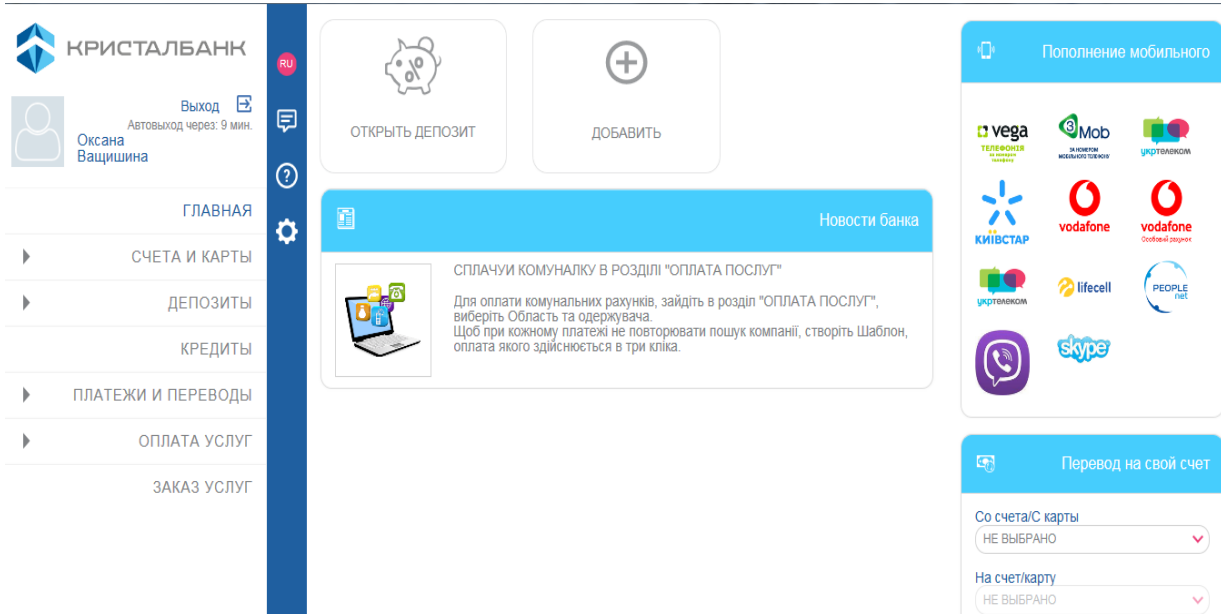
КРИСТАЛБАНК

Выход
Автовыход через: 9 мин.
Оксана Ващишина

ГЛАВНАЯ
СЧЕТА И КАРТЫ
ДЕПОЗИТЫ
КРЕДИТЫ
ПЛАТЕЖИ И ПЕРЕВОДЫ
ОПЛАТА УСЛУГ
ЗАКАЗ УСЛУГ

RU

ОТКРЫТЬ ДЕПОЗИТ

ДОБАВИТЬ

Новости банка

СПЛАЧУИ КОМУНАЛКУ В РОЗДІЛІ "ОПЛАТА ПОСЛУГ"

Для оплати комунальних рахунків, зайдіть в розділ "ОПЛАТА ПОСЛУГ", виберіть Область та одержувача.
Щоб при кожному платежі не повторювати пошук компанії, створіть Шаблон, оплата якого здійснюється в три кліка.

Пополнение мобильного

vega ТЕЛЕФОНІЯ
3Mob
укртелеком
КИЇВСТАР
vodafone
vodafone
укртелеком
lifecell
PEOPLE net
skype

Перевод на свой счет

Со счета/С карты
НЕ ВЫБРАНО

На счет/карту
НЕ ВЫБРАНО